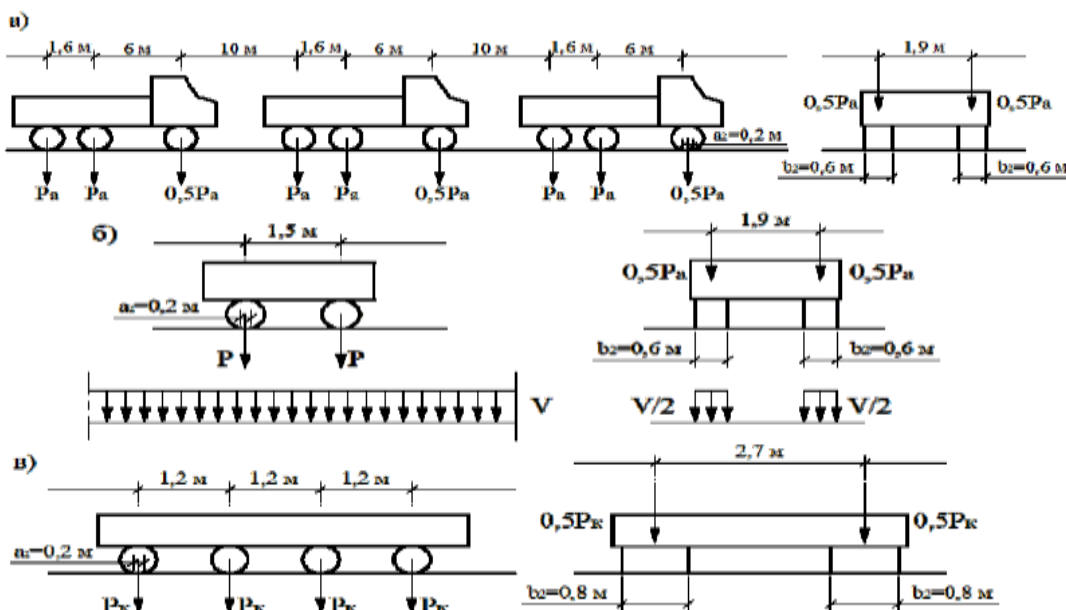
а)

1,6 м 6 м 10 м 1,6 м 6 м 10 м 1,6 м 6 м

$a_2$=0,2 м

Pa Pa 0,5Pa Pa Pa 0,5Pa Pa Pa 0,5Pa

1,9 м

0,5Pa 0,5Pa

$b_2$=0,6 м $b_2$=0,6 м

б)

1,5 м

$a_2$=0,2 м

P P

V

1,9 м

0,5Pa 0,5Pa

$b_2$=0,6 м $b_2$=0,6 м

V/2 V/2

в)

1,2 м 1,2 м 1,2 м

$a_2$=0,2 м

Pк Pк Pк Pк

2,7 м

0,5Pк 0,5Pк

$b_2$=0,8 м $b_2$=0,8 м